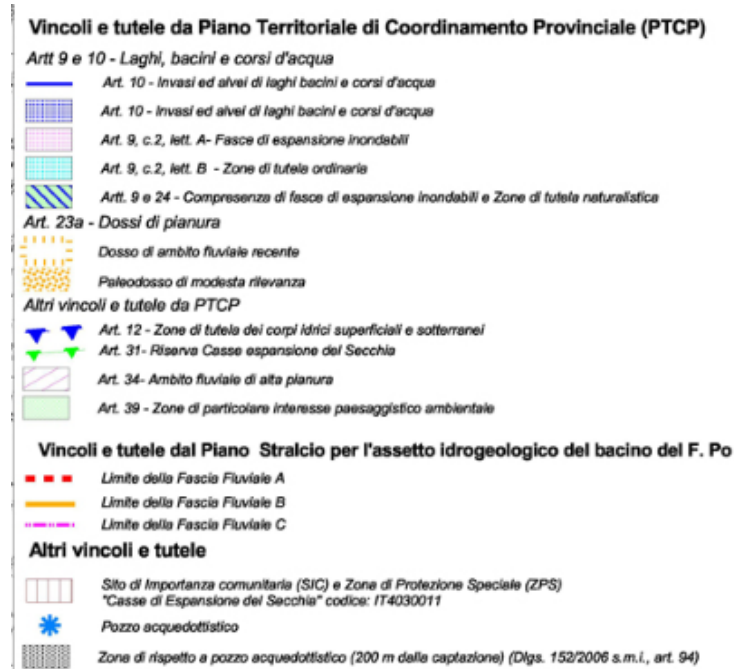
Vincoli e tutele da Piano Territoriale di Coordinamento Provinciale (PTCP)

Artt 9 e 10 - Laghi, bacini e corsi d'acqua

Art. 10 - Invasi ed alvei di laghi bacini e corsi d'acqua

Art. 10 - Invasi ed alvei di laghi bacini e corsi d'acqua

Art. 9, c.2, lett. A- Fasce di espansione inondabili

Art. 9, c.2, lett. B - Zone di tutela ordinaria

Art. 9 e 24 - Compresenza di fasce di espansione inondabili e Zone di tutela naturalistica

Art. 23a - Dossi di pianura

Dosso di ambito fluviale recente

Paleodosso di modesta rilevanza

Altri vincoli e tutele da PTCP

Art. 12 - Zone di tutela dei corpi idrici superficiali e sotterranei

Art. 31- Riserva Casse espansione del Secchia

Art. 34- Ambito fluviale di alta pianura

Art. 39 - Zone di particolare interesse paesaggistico ambientale

Vincoli e tutele dal Piano Stralcio per l'assetto idrogeologico del bacino del F. Po

Limite della Fascia Fluviale A

Limite della Fascia Fluviale B

Limite della Fascia Fluviale C

Altri vincoli e tutele

Sito di Importanza comunitaria (SIC) e Zone di Protezione Speciale (ZPS) "Casse di Espansione del Secchia" codice: IT4030011

Pozzo acquedottistico

Zone di rispetto a pozzo acquedottistico (200 m dalla captazione) (Dlgs. 152/2006 s.m.i., art. 94)